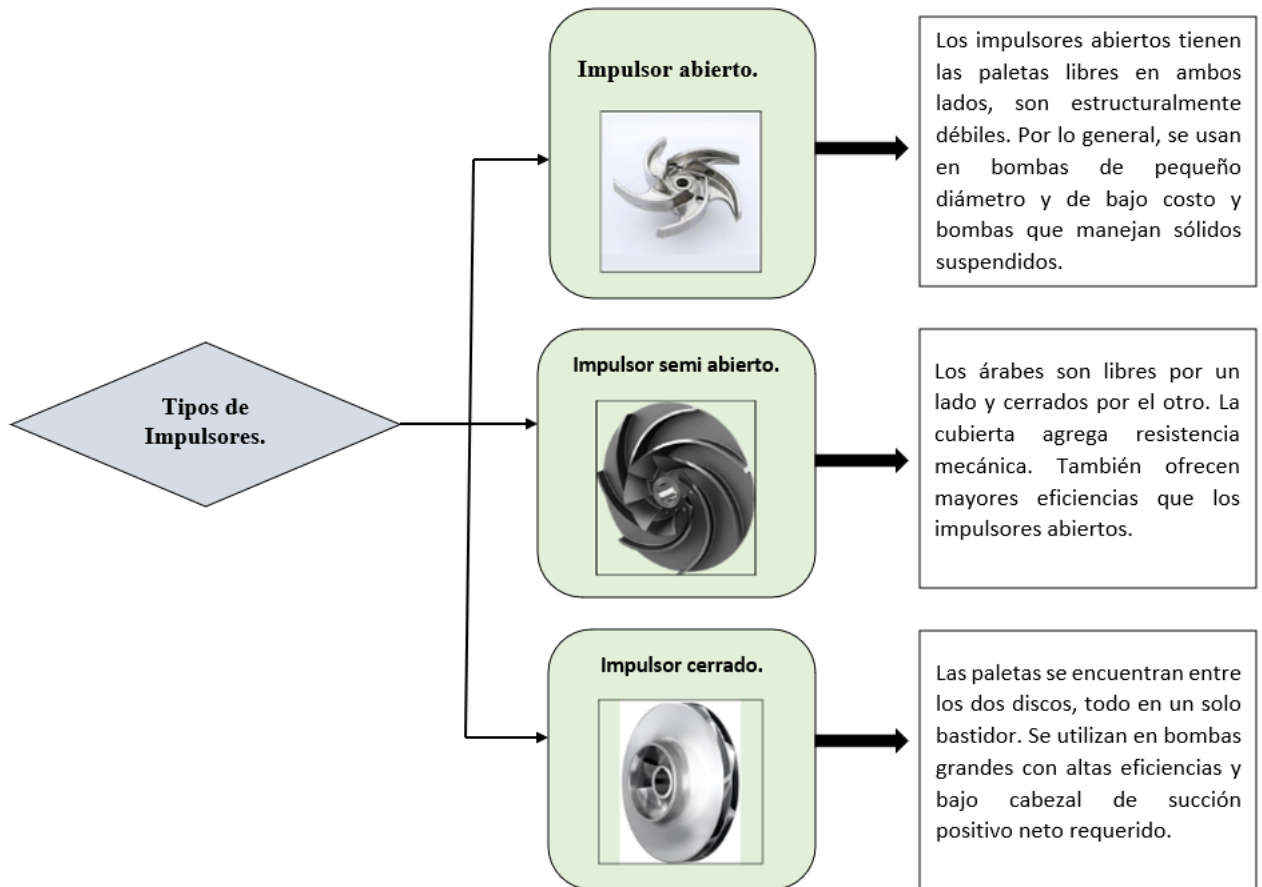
Tipos de Impulsores.

Impulsor abierto.

Los impulsores abiertos tienen las paletas libres en ambos lados, son estructuralmente débiles. Por lo general, se usan en bombas de pequeño diámetro y de bajo costo y bombas que manejan sólidos suspendidos.

Impulsor semi abierto.

Los árabes son libres por un lado y cerrados por el otro. La cubierta agrega resistencia mecánica. También ofrecen mayores eficiencias que los impulsores abiertos.

Impulsor cerrado.

Las paletas se encuentran entre los dos discos, todo en un solo bastidor. Se utilizan en bombas grandes con altas eficiencias y bajo cabezal de succión positivo neto requerido.